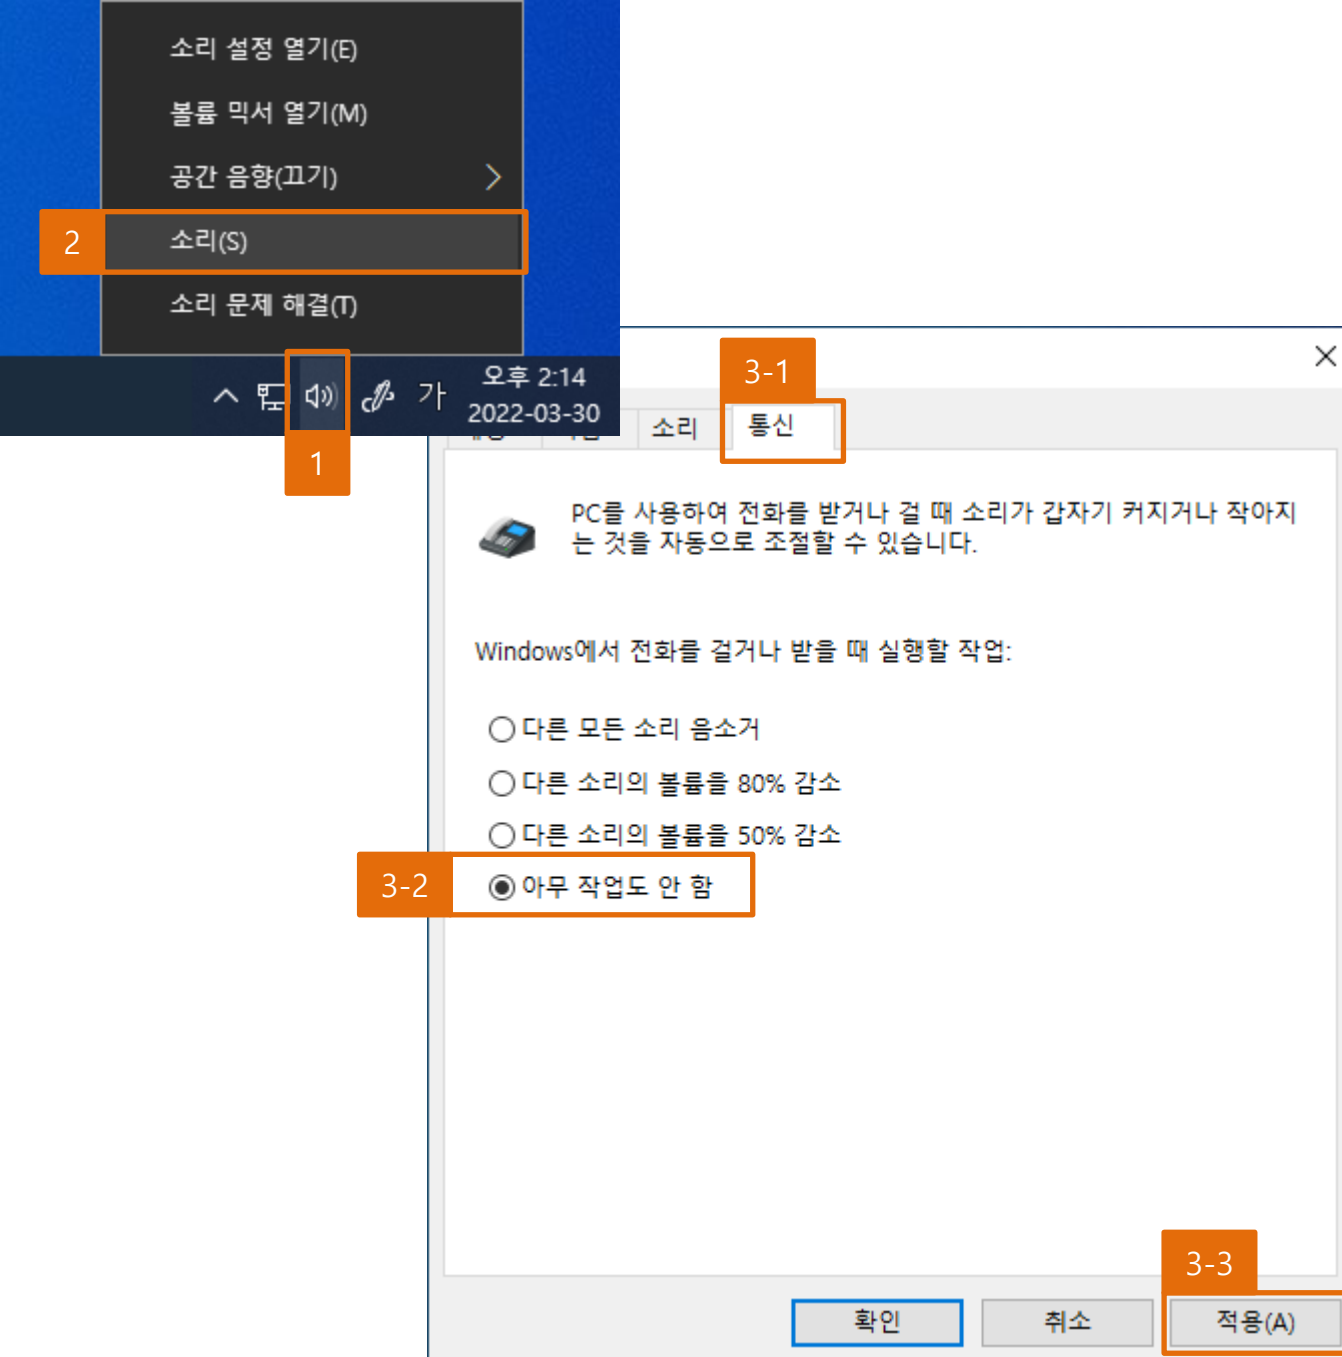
소리 설정 열기(E)

볼륨 믹서 열기(M)

공간 음향(끄기)

2

소리(S)

소리 문제 해결(T)

가

오후 2:14
2022-03-30

1

3-1

소리

통신

PC를 사용하여 전화를 받거나 걸 때 소리가 갑자기 커지거나 작아지는 것을 자동으로 조절할 수 있습니다.

Windows에서 전화를 걸거나 받을 때 실행할 작업:

다른 모든 소리 음소거

다른 소리의 볼륨을 80% 감소

다른 소리의 볼륨을 50% 감소

3-2

아무 작업도 안 함

3-3

확인

취소

적용(A)